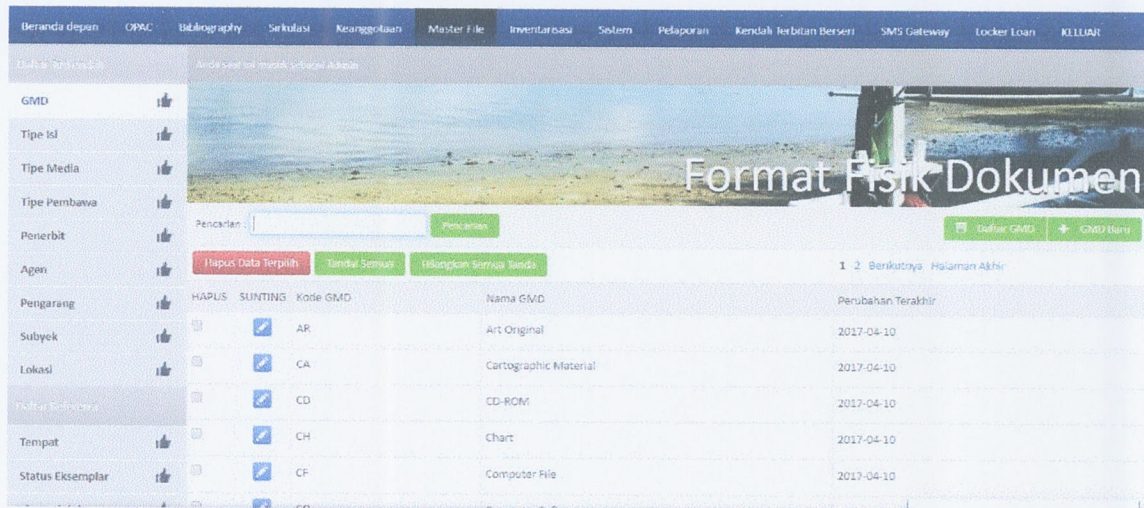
Beranda depan OPAC Bibliography Sirkulasi Keanggotaan Master File Inventarisasi Sistem Pelaporan Kendali Terbitan Berseri SMS Gateway Locker Loan KELUAR

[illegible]

Anda saat ini masuk sebagai Admin

GMD
Tipe Isi
Tipe Media
Tipe Pembawa
Penerbit
Agen
Pengarang
Subyek
Lokasi

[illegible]

Tempat
Status Eksemplar

Format Fisik Dokumen

Pencarian : Pencarian

Daftar GMD + GMD Baru

Hapus Data Terpilih Tandai Semua Hilangkan Semua Tanda

1 2 Berikutnya Halaman Akhir

| HAPUS | SUNTING | Kode GMD | Nama GMD | Perubahan Terakhir |
|---|---|---|---|---|
| | | AR | Art Original | 2017-04-10 |
| | | CA | Cartographic Material | 2017-04-10 |
| | | CD | CD-ROM | 2017-04-10 |
| | | CH | Chart | 2017-04-10 |
| | | CF | Computer File | 2017-04-10 |